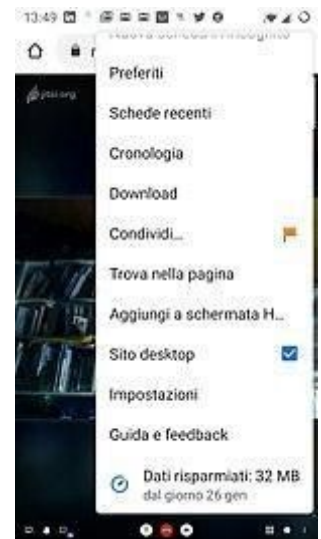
13:49

Nuova scheda in incognito

Preferiti

Schede recenti

Cronologia

Download

Condividi...

Trova nella pagina

Aggiungi a schermata H...

Sito desktop

Impostazioni

Guida e feedback

Dati risparmiati: 32 MB
dal giorno 26 gen